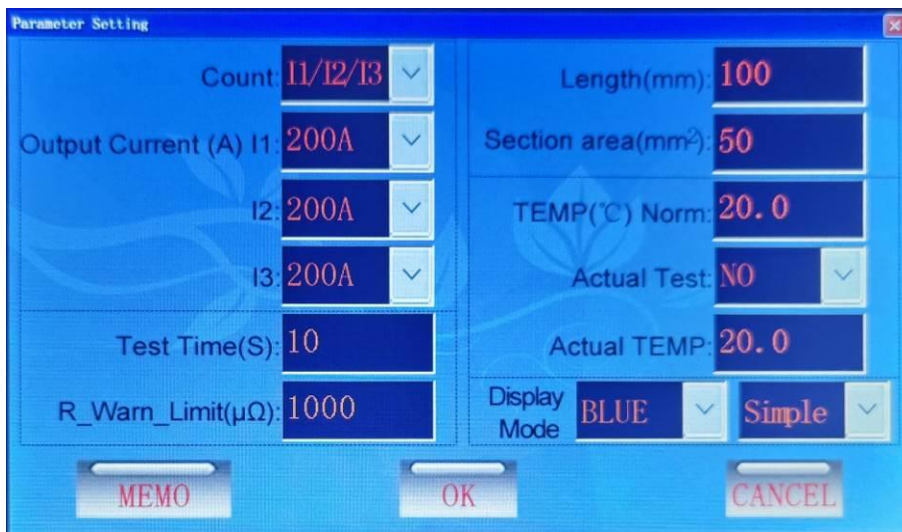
Parameter Setting

Count: I1/I2/I3

Output Current (A) I1: 200A

I2: 200A

I3: 200A

Test Time(S): 10

R_Warn_Limit(μΩ): 1000

Length(mm): 100

Section area(mm²): 50

TEMP(℃) Norm: 20.0

Actual Test: NO

Actual TEMP: 20.0

Display Mode BLUE Simple

MEMO

OK

CANCEL